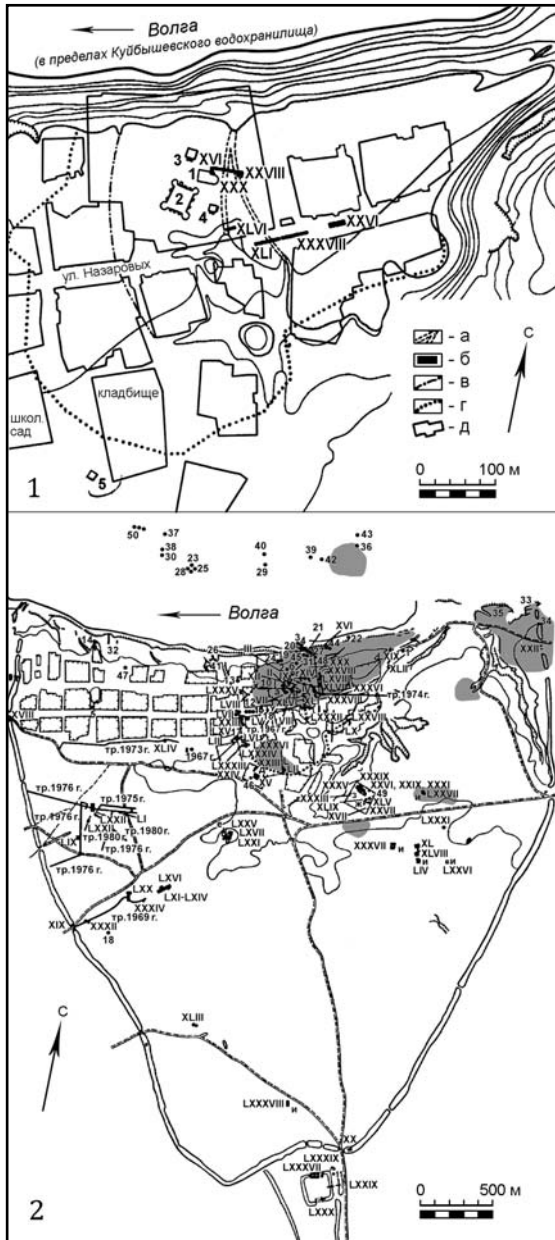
Волга
(в пределах Куйбышевского водохранилища)

3 XVI
1 XXVIII
2 XXX
4
XLVI
XXVI
XLI XXXVIII
ул. Назаровых

- а
- б
- в
- г
- д

С

школ. сад
кладбище
5
1
0 100 м

50 37 38 30 23 28 25 40 29 39 42 43 36

Волга
33 35 34
21 XVI 20 22
32 26 III
47
XXII
LXXV
LVIII
тр.1974 г.
XVIII
тр.1973 г. XLIV
1967 г.
LXXXIII
LXXXVI
XXXIX
XXVI, XXIX, XXXI
LXXXVII
46 XV
тр.1976 г.
тр.1975 г.
LXXII
LI
тр.1980 г.
тр.1976 г.
LIX
тр.1980 г.
тр.1976 г.
тр.1976 г.
LXV
LXVII
LXXI
XXXVII
XL
XLVIII
LIV
LXXVI
LXXXI
LXX
LXVI
LXI-LXIV
XXXIV
тр.1969 г.
XIX
XXXII
18
XVII
XLV
49

С

XLIII

LXXXVIII и

XX
LXXXIX
LXXXVII
LXXIX
LXXX

2
0 500 м